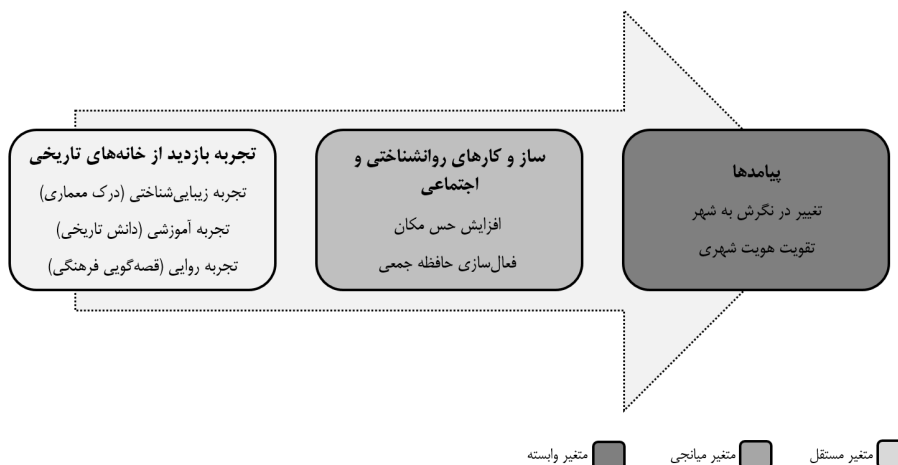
تجربه بازدید از خانه‌های تاریخی

تجربه زیبایی‌شناختی (درک معماری)

تجربه آموزشی (دانش تاریخی)

تجربه روایی (قصه‌گویی فرهنگی)

ساز و کارهای روانشناختی و اجتماعی

افزایش حس مکان

فعال‌سازی حافظه جمعی

پیامدها

تغییر در نگرش به شهر

تقویت هویت شهری

متغیر مستقل

متغیر میانجی

متغیر وابسته